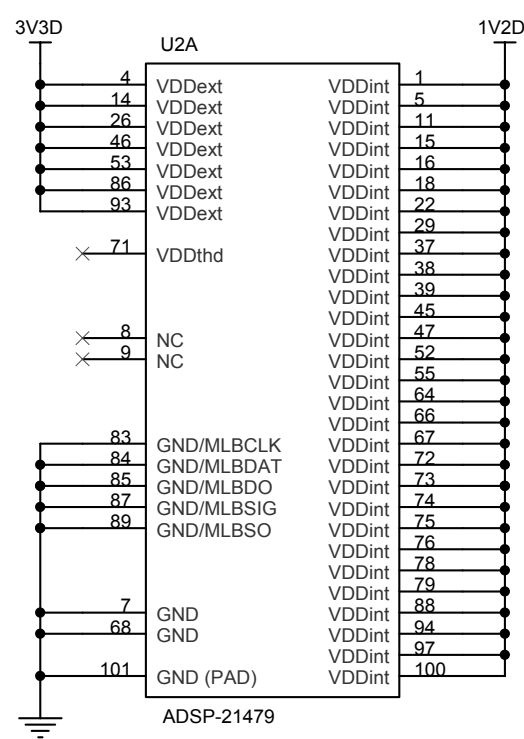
3V3D

1V2D

U2A

4 VDDext
14 VDDext
26 VDDext
46 VDDext
53 VDDext
86 VDDext
93 VDDext

71 VDDthd

8 NC
9 NC

83 GND/MLBCLK
84 GND/MLBDAT
85 GND/MLBDO
87 GND/MLBSIG
89 GND/MLBSO

7 GND
68 GND

101 GND (PAD)

VDDint 1
VDDint 5
VDDint 11
VDDint 15
VDDint 16
VDDint 18
VDDint 22
VDDint 29
VDDint 37
VDDint 38
VDDint 39
VDDint 45
VDDint 47
VDDint 52
VDDint 55
VDDint 64
VDDint 66
VDDint 67
VDDint 72
VDDint 73
VDDint 74
VDDint 75
VDDint 76
VDDint 78
VDDint 79
VDDint 88
VDDint 94
VDDint 97
VDDint 100

ADSP-21479